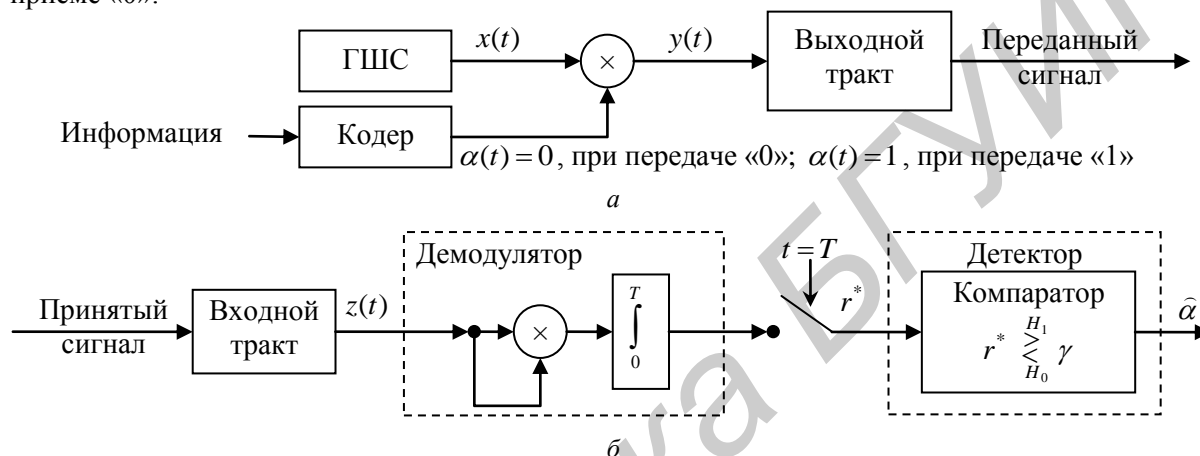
приеме «0».

ГШС

$x(t)$

$\times$

$y(t)$

Выходной тракт

Переданный сигнал

Информация

Кодер

$\alpha(t)=0$, при передаче «0»; $\alpha(t)=1$, при передаче «1»

*а*

Демодулятор

$t=T$

Детектор

Принятый сигнал

Входной тракт

$z(t)$

$\times$

$\int_0^T$

$r^*$

Компаратор

$r^* \underset{H_0}{\overset{H_1}{\gtrless}} \gamma$

$\hat{\alpha}$

*б*

БГУИР